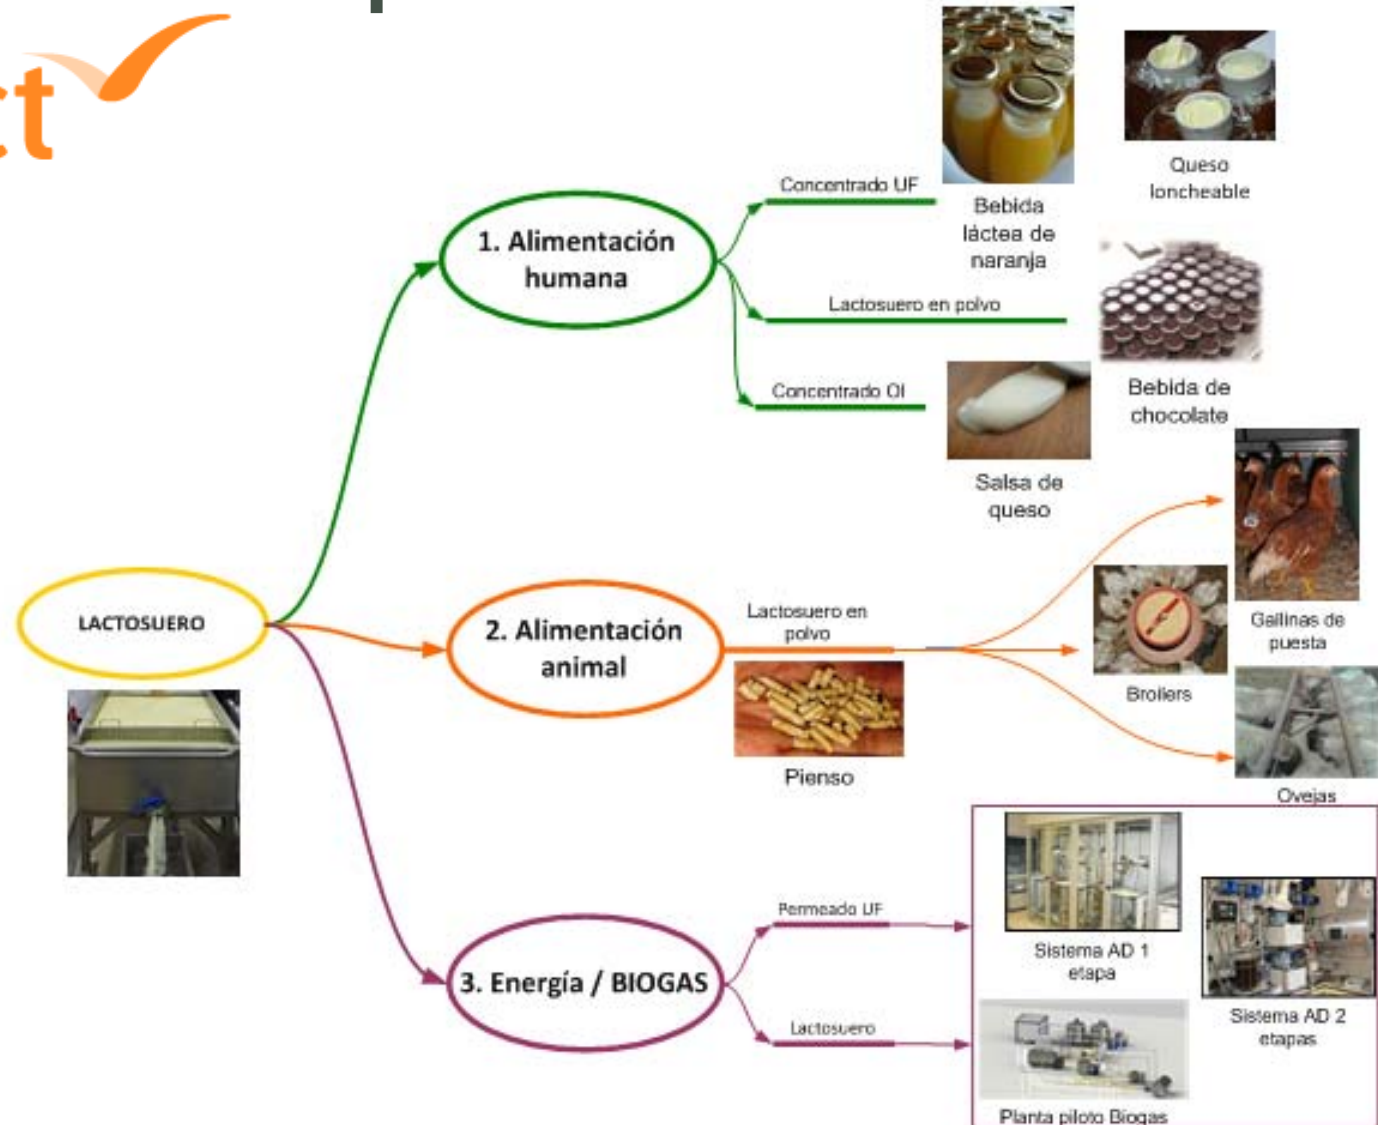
ct

1. Alimentación humana

Concentrado UF

Bebida láctea de naranja

Queso loncheable

Lactosuero en polvo

Bebida de chocolate

Concentrado OI

Salsa de queso

LACTOSUERO

2. Alimentación animal

Lactosuero en polvo

Pienso

Gallinas de puesta

Broilers

Ovejas

3. Energía / BIOGAS

Permeado UF

Lactosuero

Sistema AD 1 etapa

Sistema AD 2 etapas

Planta piloto Biogas